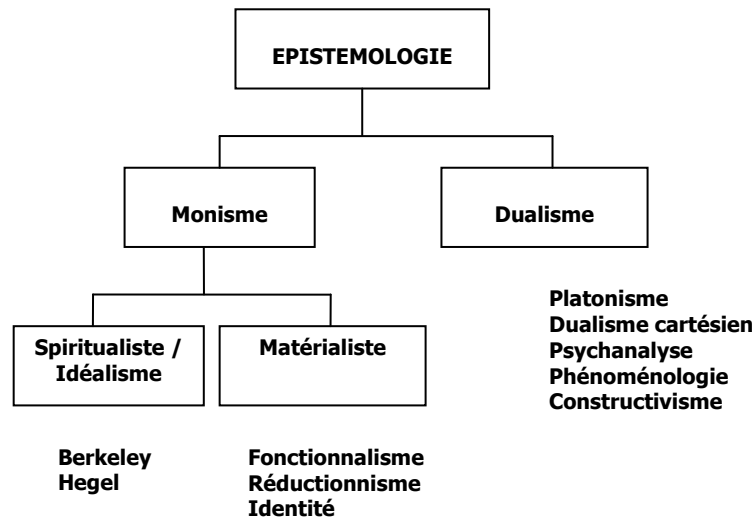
EPISTEMOLOGIE

Monisme

Dualisme

Spiritualiste / Idéalisme

Matérialiste

Platonisme
Dualisme cartésien
Psychanalyse
Phénoménologie
Constructivisme

Berkeley
Hegel

Fonctionnalisme
Réductionnisme
Identité